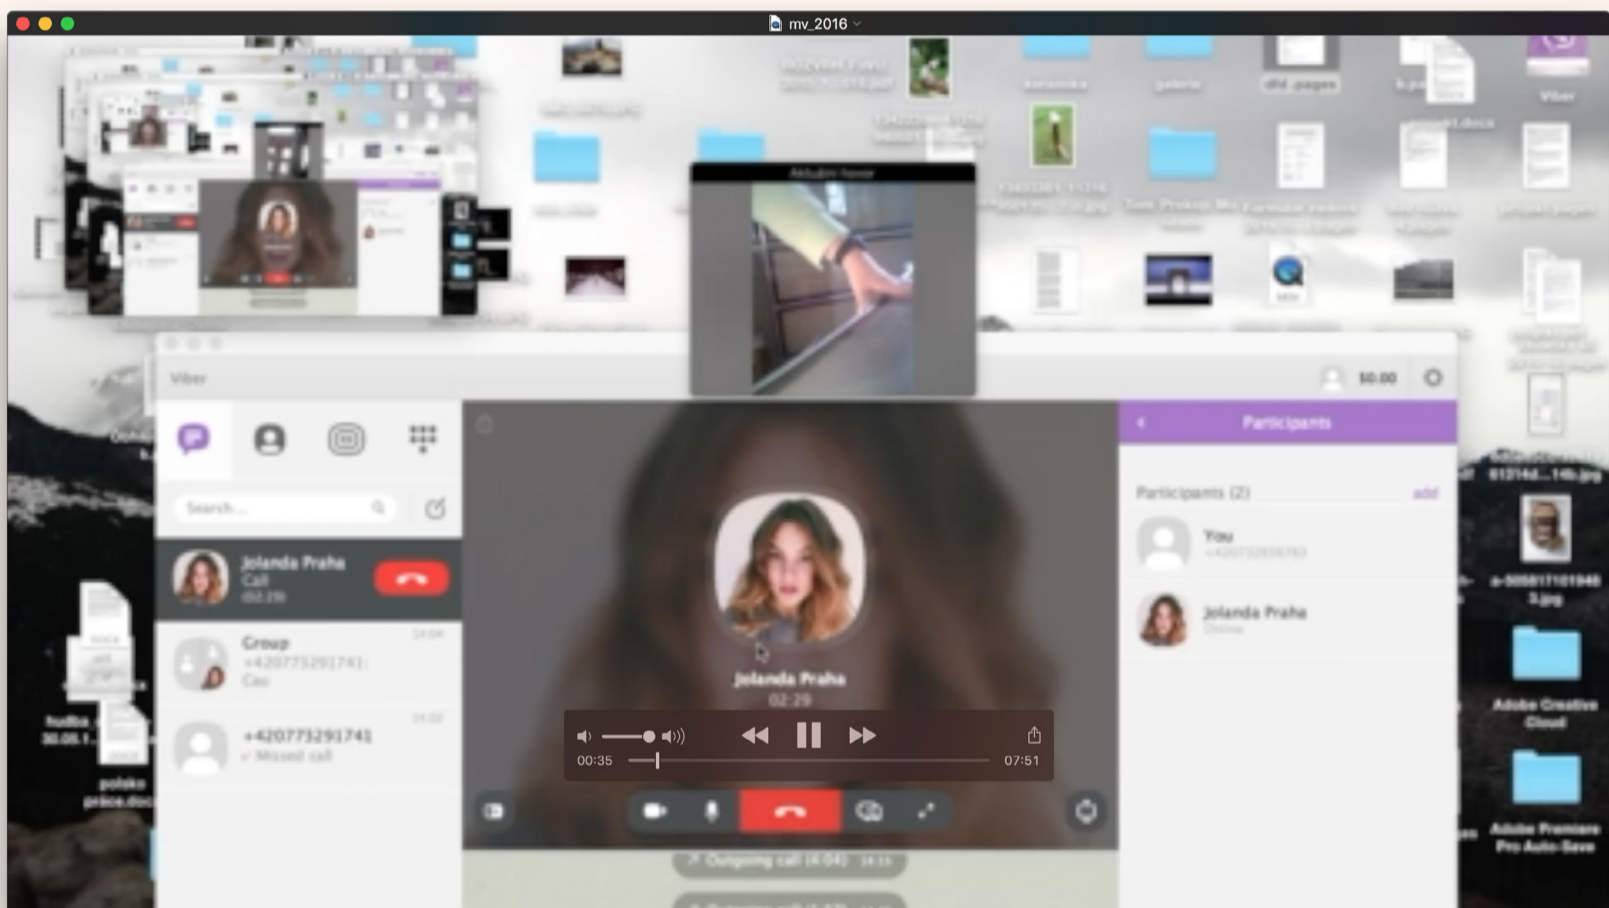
mv_2016

Viber

$0.00

Search...

Jolanda Praha
Call
02:29

Group
+420773291741:
Call

+420773291741
Missed call

Jolanda Praha
02:29

00:35

07:51

Participants

Participants (2)

add

You

Jolanda Praha

Adobe Creative Cloud

Adobe Premiere Pro Auto-Save

polsko práce.docx